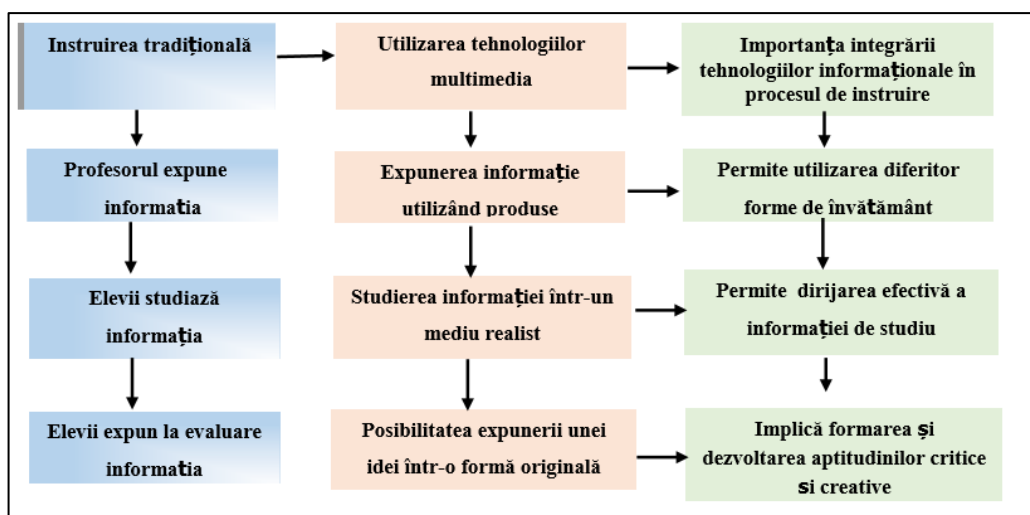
Instruirea tradițională

Profesorul expune informația

Elevii studiază informația

Elevii expun la evaluare informația

Utilizarea tehnologiilor multimedia

Expunerea informație utilizând produse

Studierea informației într-un mediu realist

Posibilitatea expunerii unei idei într-o formă originală

Importanța integrării tehnologiilor informaționale în procesul de instruire

Permite utilizarea diferitor forme de învățământ

Permite dirijarea efectivă a informației de studiu

Implică formarea și dezvoltarea aptitudinilor critice și creative